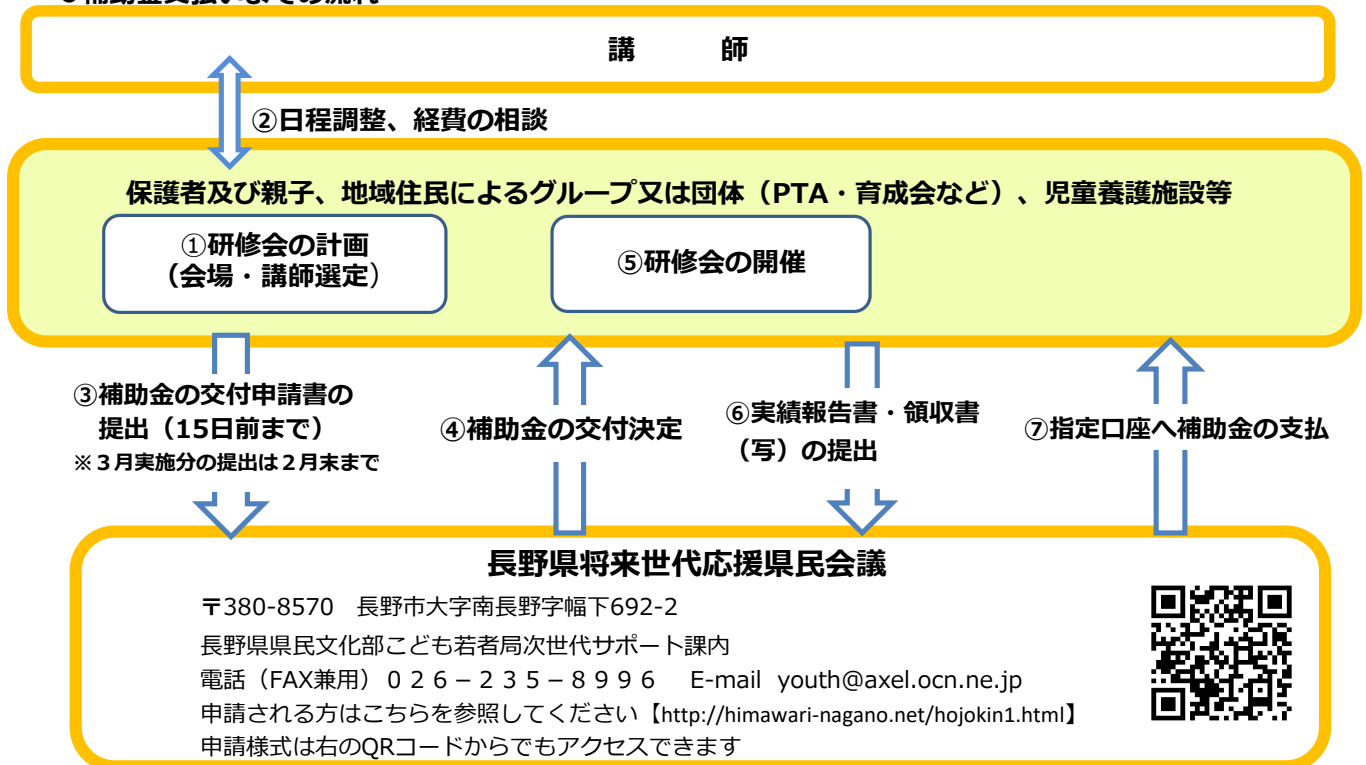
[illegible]

講　師

②日程調整、経費の相談

保護者及び親子、地域住民によるグループ又は団体（PTA・育成会など）、児童養護施設等

①研修会の計画
（会場・講師選定）

⑤研修会の開催

③補助金の交付申請書の提出（15日前まで）
※３月実施分の提出は２月末まで

④補助金の交付決定

⑥実績報告書・領収書（写）の提出

⑦指定口座へ補助金の支払

長野県将来世代応援県民会議

〒380-8570　長野市大字南長野字幅下692-2
長野県県民文化部こども若者局次世代サポート課内
電話（FAX兼用）０２６－２３５－８９９６　E-mail youth@axel.ocn.ne.jp
申請される方はこちらを参照してください【http://himawari-nagano.net/hojokin1.html】
申請様式は右のQRコードからでもアクセスできます